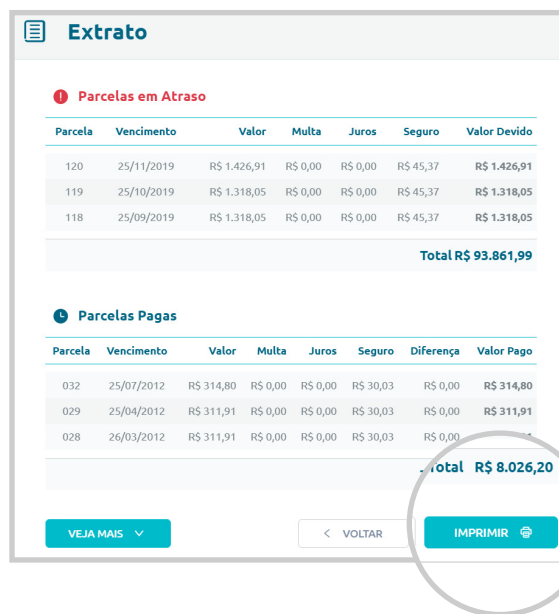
Extrato

Parcelas em Atraso

| Parcela | Vencimento | Valor | Multa | Juros | Seguro | Valor Devido |
|---|---|---|---|---|---|---|
| 120 | 25/11/2019 | R$ 1.426,91 | R$ 0,00 | R$ 0,00 | R$ 45,37 | R$ 1.426,91 |
| 119 | 25/10/2019 | R$ 1.318,05 | R$ 0,00 | R$ 0,00 | R$ 45,37 | R$ 1.318,05 |
| 118 | 25/09/2019 | R$ 1.318,05 | R$ 0,00 | R$ 0,00 | R$ 45,37 | R$ 1.318,05 |

Total R$ 93.861,99

Parcelas Pagas

| Parcela | Vencimento | Valor | Multa | Juros | Seguro | Diferença | Valor Pago |
|---|---|---|---|---|---|---|---|
| 032 | 25/07/2012 | R$ 314,80 | R$ 0,00 | R$ 0,00 | R$ 30,03 | R$ 0,00 | R$ 314,80 |
| 029 | 25/04/2012 | R$ 311,91 | R$ 0,00 | R$ 0,00 | R$ 30,03 | R$ 0,00 | R$ 311,91 |
| 028 | 26/03/2012 | R$ 311,91 | R$ 0,00 | R$ 0,00 | R$ 30,03 | R$ 0,00 | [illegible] |

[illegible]otal R$ 8.026,20

VEJA MAIS

VOLTAR

IMPRIMIR